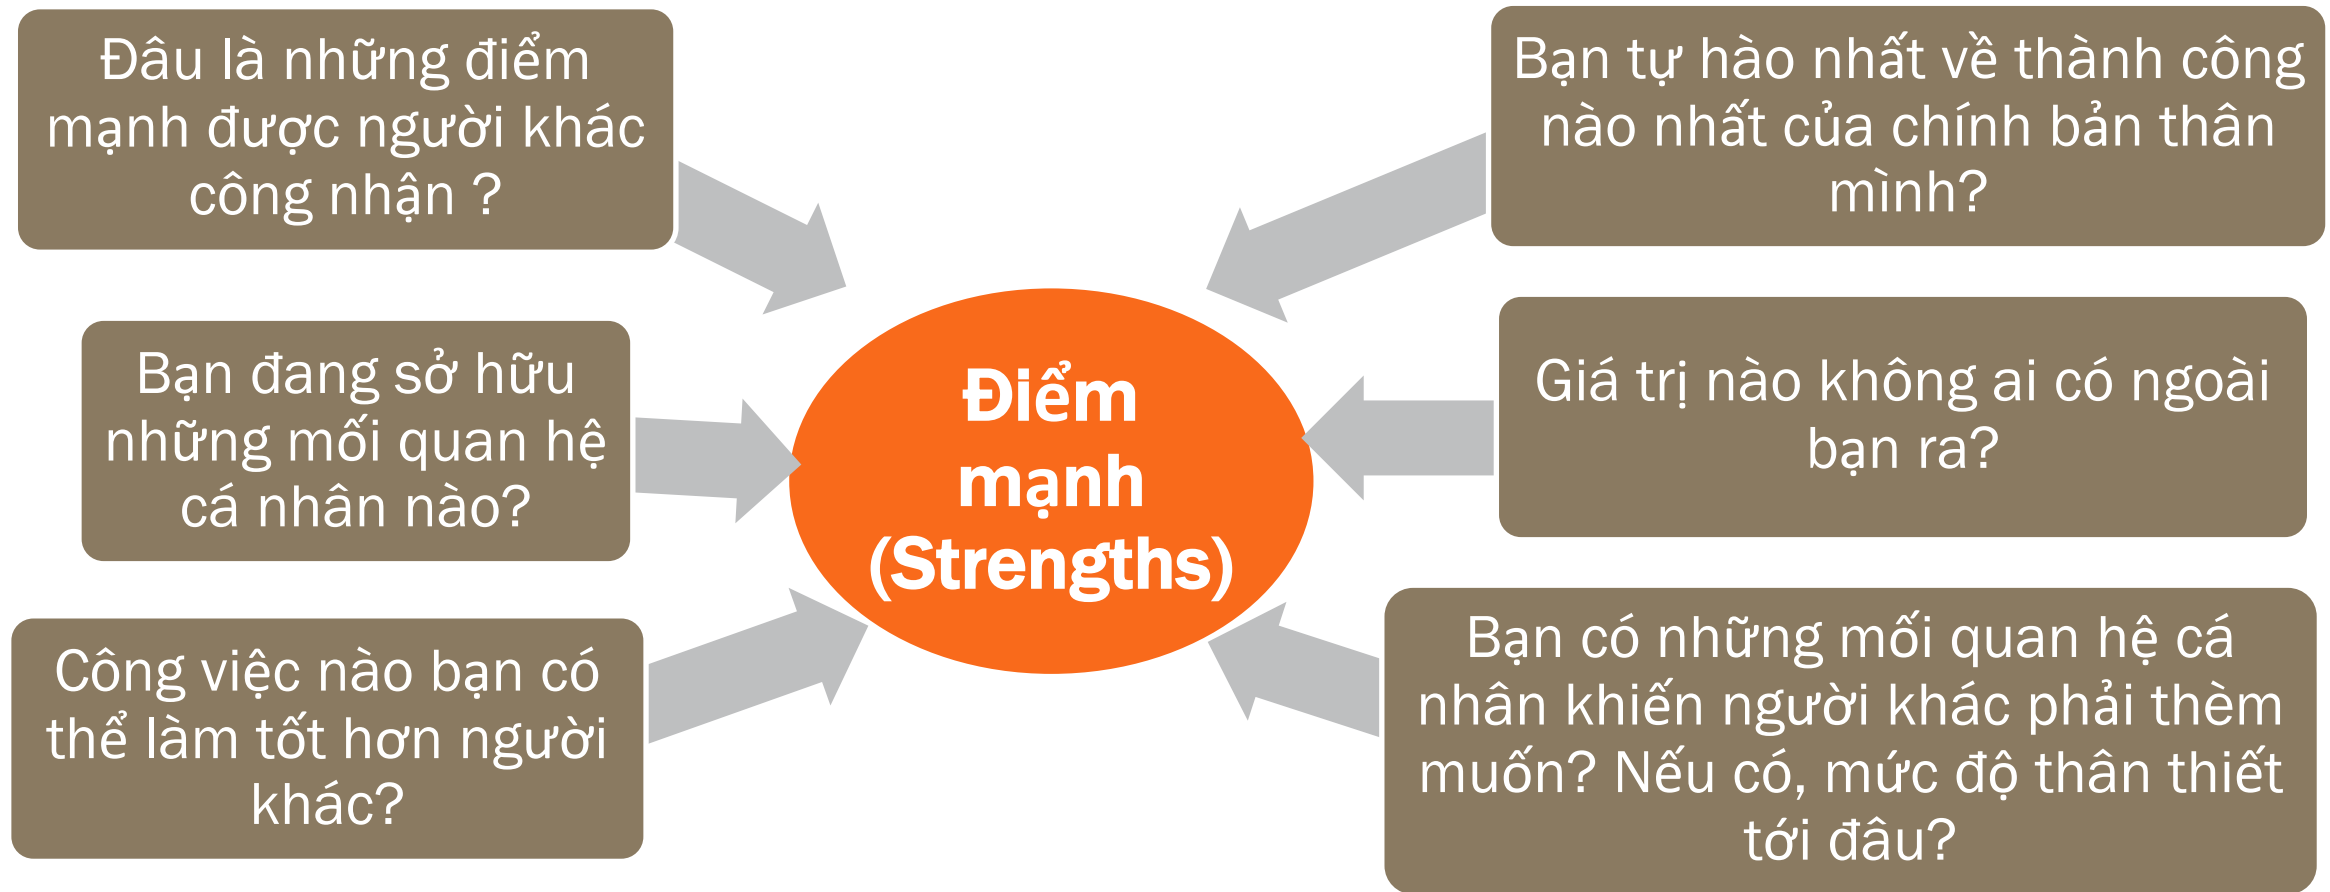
Đâu là những điểm mạnh được người khác công nhận ?

Bạn tự hào nhất về thành công nào nhất của chính bản thân mình?

Bạn đang sở hữu những mối quan hệ cá nhân nào?

Điểm mạnh (Strengths)

Giá trị nào không ai có ngoài bạn ra?

Công việc nào bạn có thể làm tốt hơn người khác?

Bạn có những mối quan hệ cá nhân khiến người khác phải thèm muốn? Nếu có, mức độ thân thiết tới đâu?